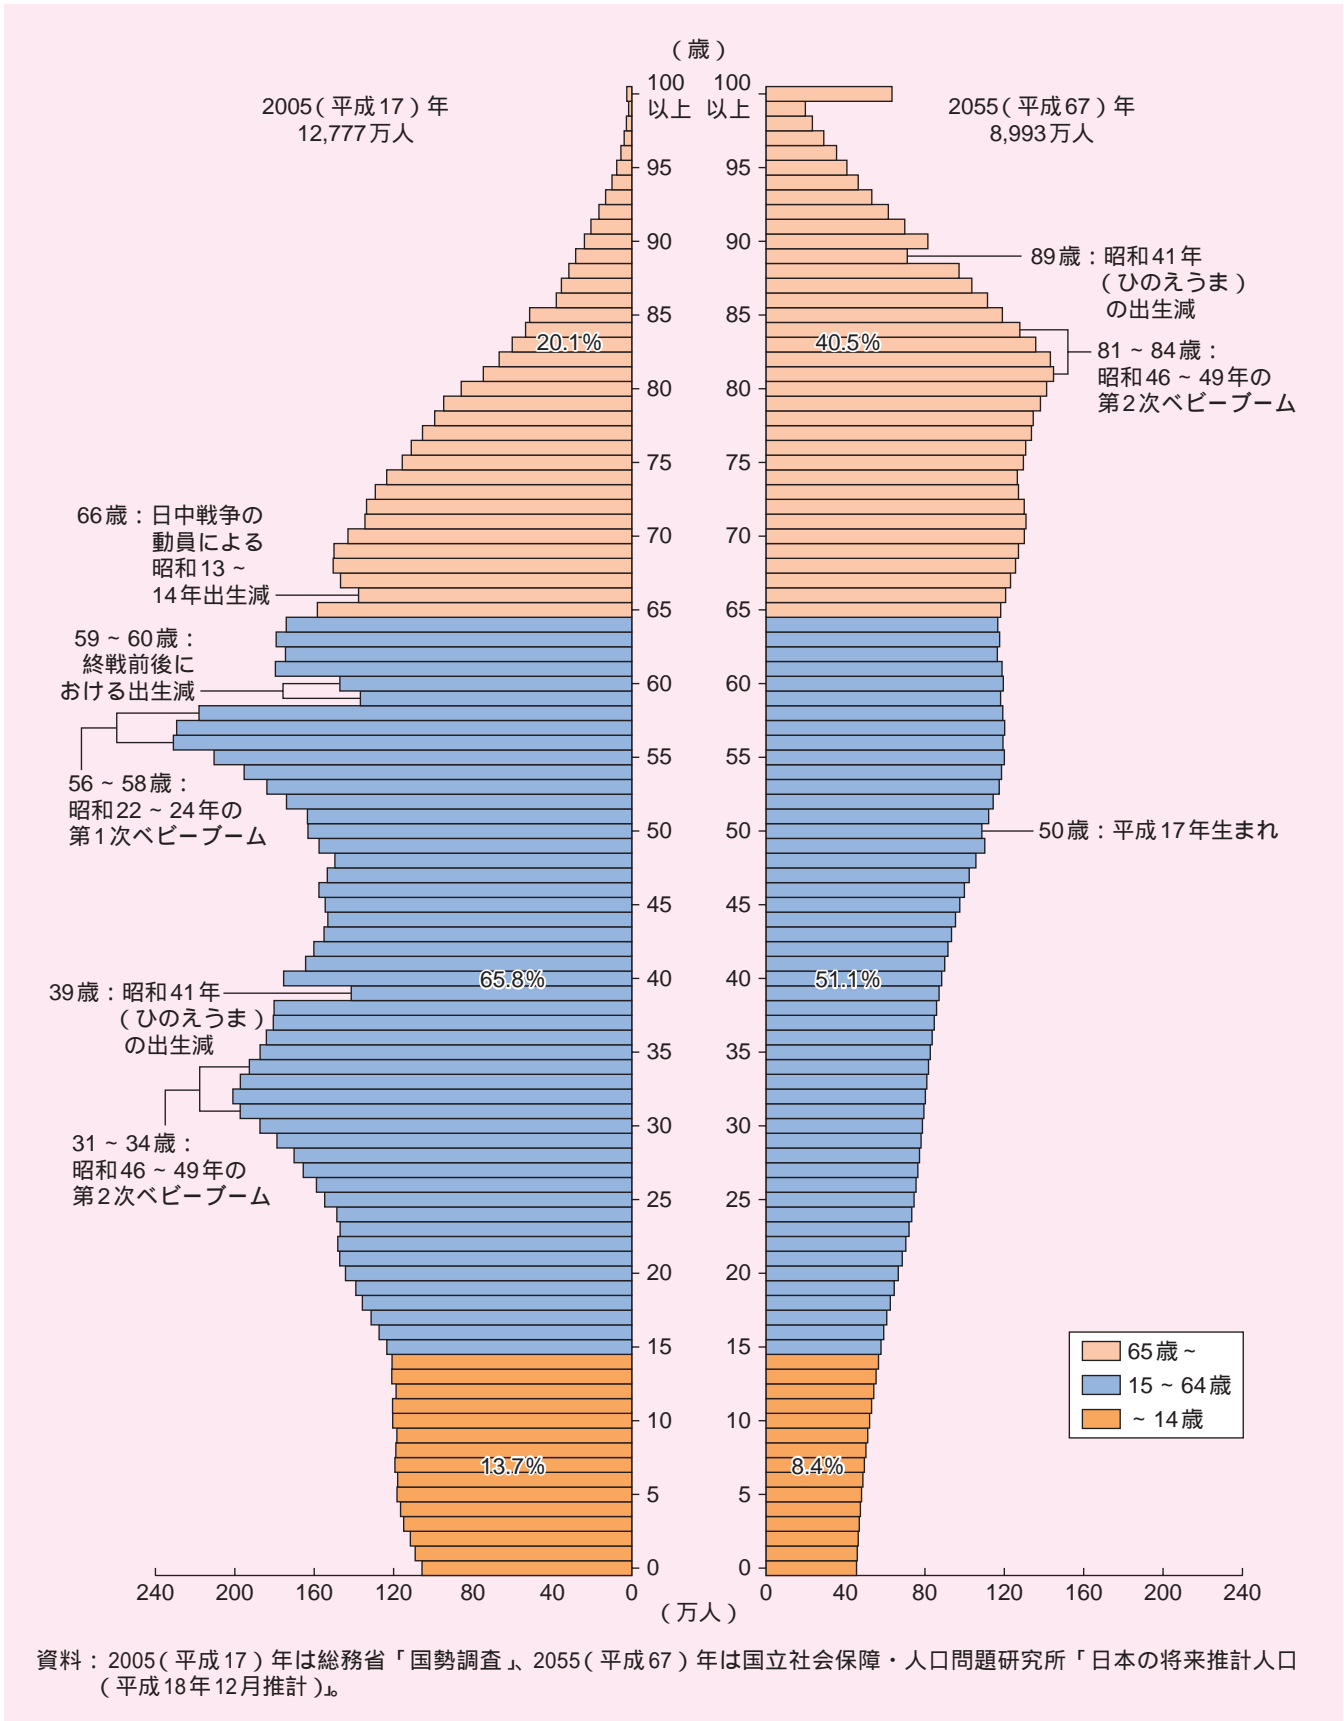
（歳）

2005（平成17）年
12,777万人

2055（平成67）年
8,993万人

100以上
95
90
85
80
75
70
65
60
55
50
45
40
35
30
25
20
15
10
5
0

100以上
95
90
85
80
75
70
65
60
55
50
45
40
35
30
25
20
15
10
5
0

20.1%
40.5%
65.8%
51.1%
13.7%
8.4%

89歳：昭和41年（ひのえうま）の出生減

81～84歳：昭和46～49年の第2次ベビーブーム

66歳：日中戦争の動員による昭和13～14年出生減

59～60歳：終戦前後における出生減

56～58歳：昭和22～24年の第1次ベビーブーム

50歳：平成17年生まれ

39歳：昭和41年（ひのえうま）の出生減

31～34歳：昭和46～49年の第2次ベビーブーム

65歳～
15～64歳
～14歳

240 200 160 120 80 40 0
0 40 80 120 160 200 240
（万人）

資料：2005（平成17）年は総務省「国勢調査」、2055（平成67）年は国立社会保障・人口問題研究所「日本の将来推計人口（平成18年12月推計）」。